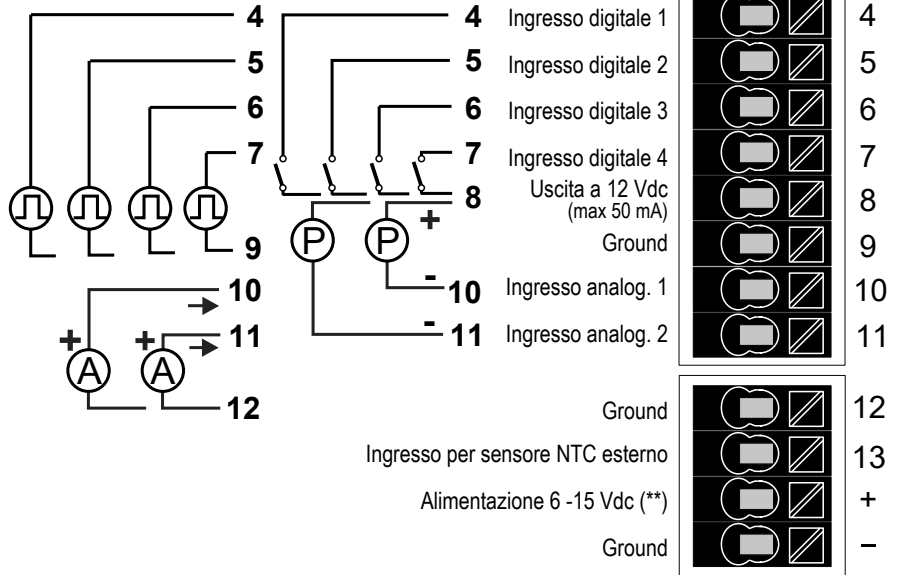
4
5
6
7
9
10
11
12
+
+
4
5
6
7
8
+
-
10
-
11
P
P
A
A

Ingresso digitale 1
Ingresso digitale 2
Ingresso digitale 3
Ingresso digitale 4
Uscita a 12 Vdc
(max 50 mA)
Ground
Ingresso analog. 1
Ingresso analog. 2

4
5
6
7
8
9
10
11

Ground
Ingresso per sensore NTC esterno
Alimentazione 6 -15 Vdc (**)
Ground

12
13
+
–